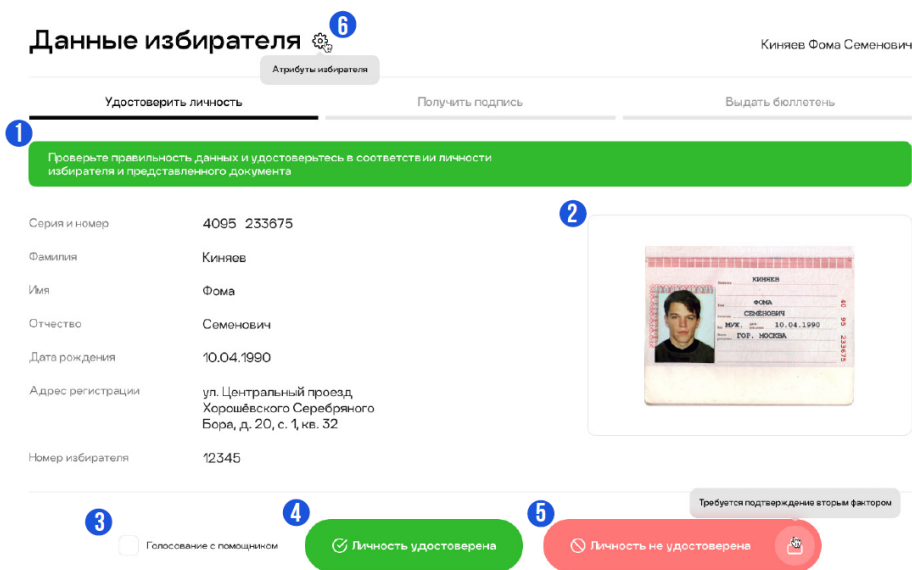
Данные избирателя 6

Киняев Фома Семенович

Атрибуты избирателя

Удостоверить личность

Получить подпись

Выдать бюллетень

1

Проверьте правильность данных и удостоверьтесь в соответствии личности избирателя и представленного документа

2

| | |
|---|---|
| Серия и номер | 4095 233675 |
| Фамилия | Киняев |
| Имя | Фома |
| Отчество | Семенович |
| Дата рождения | 10.04.1990 |
| Адрес регистрации | ул. Центральный проезд Хорошёвского Серебряного Бора, д. 20, с. 1, кв. 32 |
| Номер избирателя | 12345 |

КИНЯЕВ
ФОМА
СЕМЕНОВИЧ
МУЖ. 10.04.1990
ГОР. МОСКВА
40 95 233675

Требуется подтверждение вторым фактором

3

Голосование с помощником

4

Личность удостоверена

5

Личность не удостоверена